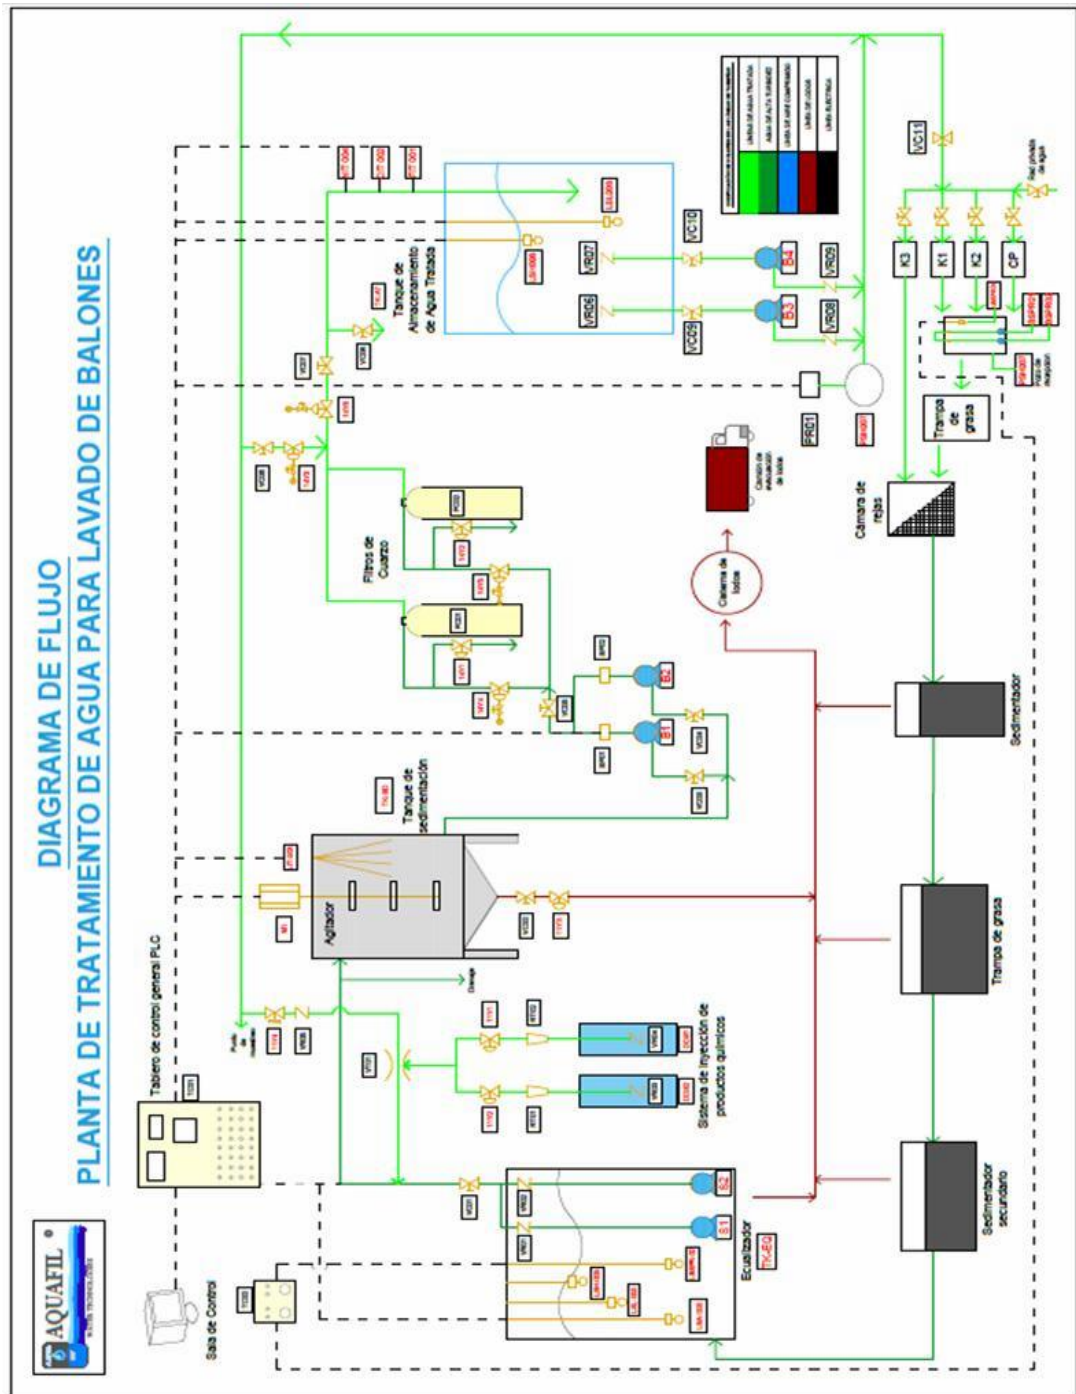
DIAGRAMA DE FLUJO
PLANTA DE TRATAMIENTO DE AGUA PARA LAVADO DE BALONES

AQUAFIL

Sala de Control

Tablero de control general PLC

Ecualizador
TK-EQ
S1
S2

Sistema de inyección de productos químicos

Agitador
M1
Tanque de sedimentación
Drenaje

Filtros de Cuarzo

B1
B2

Tanque de Almacenamiento de Agua Tratada
VR06
VR07
VC09
VC10
B3
B4
VR08
VR09

VC11
K3
K1
K2
CP
Red privada de agua

Trampa de grasa
Cámara de rejas
Cámara de lodos
Sedimentador
Trampa de grasa
Sedimentador secundario

FR01